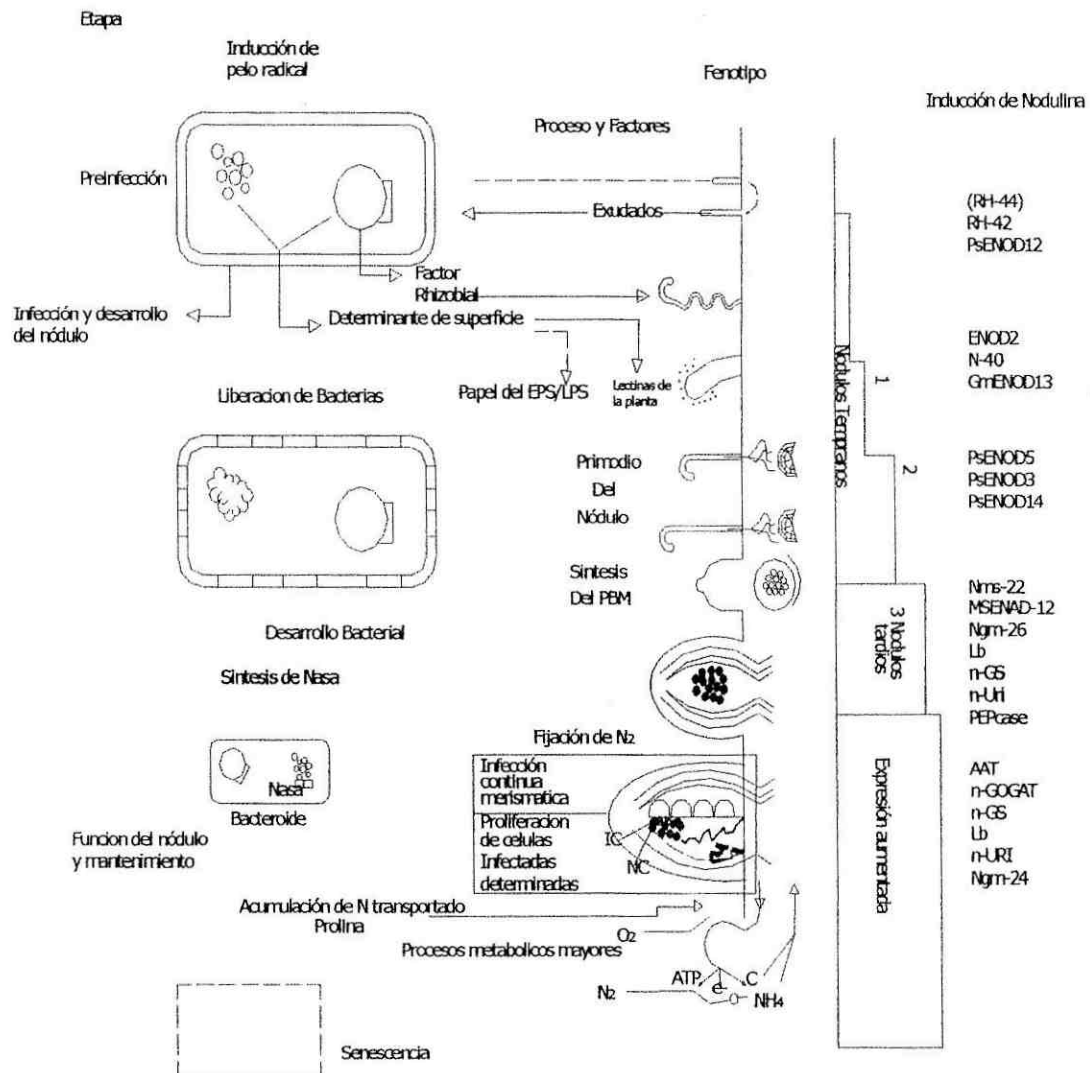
Etapa

Inducción de pelo radical

Fenotipo

Inducción de Nodulina

Proceso y Factores

Preinfección

Exudados

(RH-44)
RH-42
PsENOD12

Factor Rhizobial

Infección y desarrollo del nódulo

Determinante de superficie

ENOD2
N-40
GmENOD13

Papel del EPS/LPS

Lectinas de la planta

Nódulos Tempranos

1

2

Liberacion de Bacterias

PsENOD5
PsENOD3
PsENOD14

Primodio Del Nódulo

Sintesis Del PBM

Nms-22
MSENAD-12
Ngm-26
Lb
n-GS
n-Uri
PEPcase

3 Nodulos tardios

Desarrollo Bacterial

Sintesis de Nasa

Fijación de $N_2$

Infección continua merismatica

Proliferacion de celulas Infectadas determinadas

IC

NC

Expresión aumentada

AAT
n-GOGAT
n-GS
Lb
n-URI
Ngm-24

Nasa

Bacteroide

Funcion del nódulo y mantenimiento

Acumulación de N transportado Prolina

$O_2$

Procesos metabolicos mayores

ATP

e

C

$N_2$

$NH_4$

Senescencia